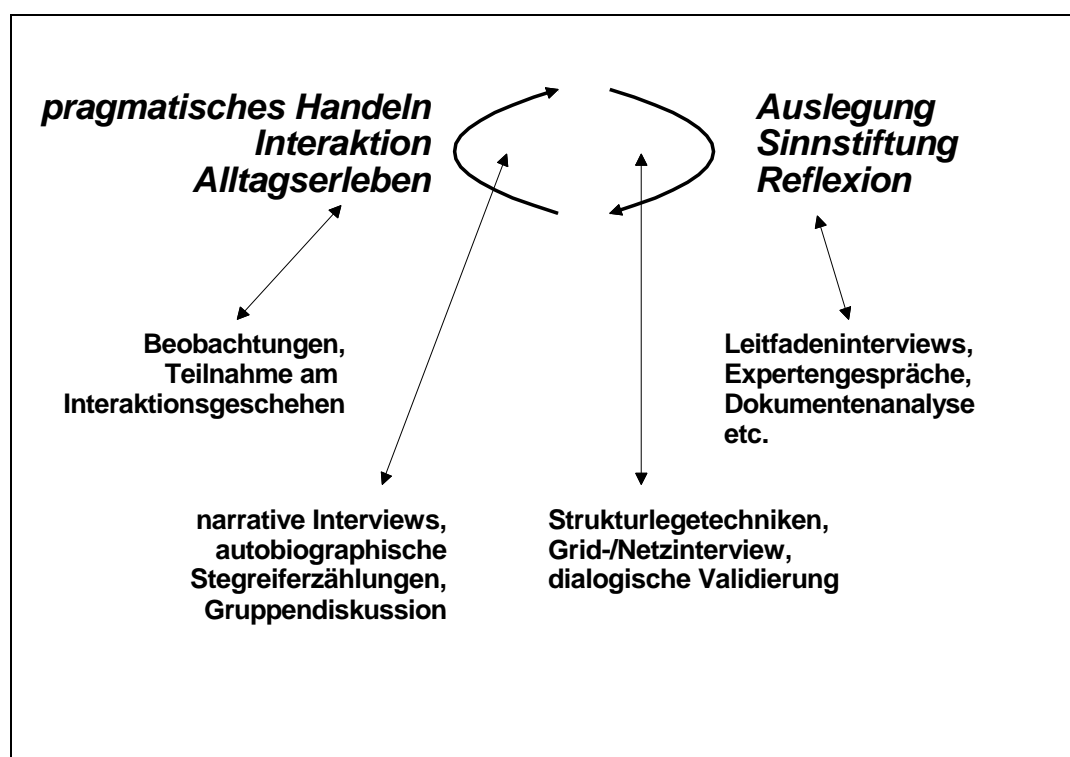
pragmatisches Handeln
Interaktion
Alltagserleben

Auslegung
Sinnstiftung
Reflexion

Beobachtungen,
Teilnahme am
Interaktionsgeschehen

Leitfadeninterviews,
Expertengespräche,
Dokumentenanalyse
etc.

narrative Interviews,
autobiographische
Stegreiferzählungen,
Gruppendiskussion

Strukturlegetechniken,
Grid-/Netzinterview,
dialogische Validierung